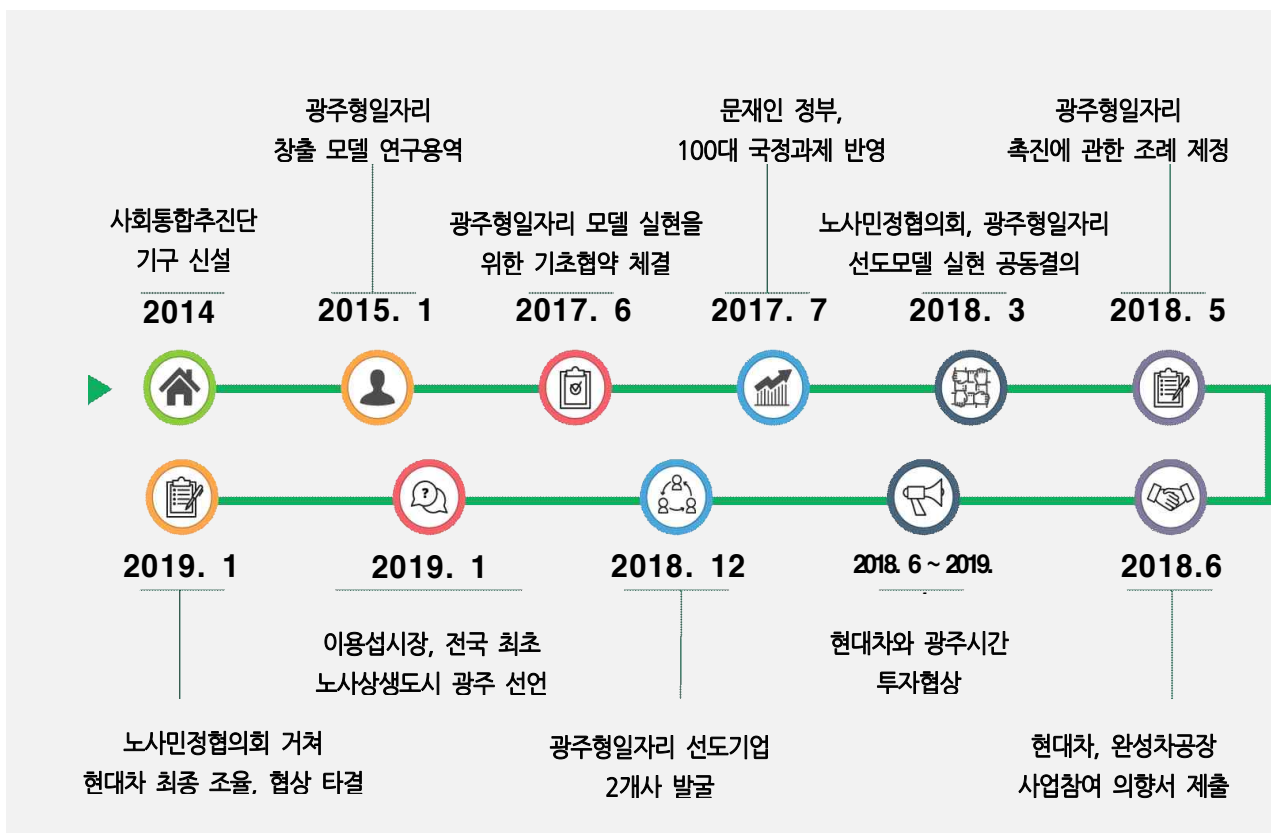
광주형일자리
창출 모델 연구용역

문재인 정부,
100대 국정과제 반영

광주형일자리
촉진에 관한 조례 제정

사회통합추진단
기구 신설

광주형일자리 모델 실현을
위한 기초협약 체결

노사민정협의회, 광주형일자리
선도모델 실현 공동결의

2014

2015. 1

2017. 6

2017. 7

2018. 3

2018. 5

2019. 1

2019. 1

2018. 12

2018. 6 ~ 2019.

2018.6

이용섭시장, 전국 최초
노사상생도시 광주 선언

현대차와 광주시간
투자협상

노사민정협의회 거쳐
현대차 최종 조율, 협상 타결

광주형일자리 선도기업
2개사 발굴

현대차, 완성차공장
사업참여 의향서 제출